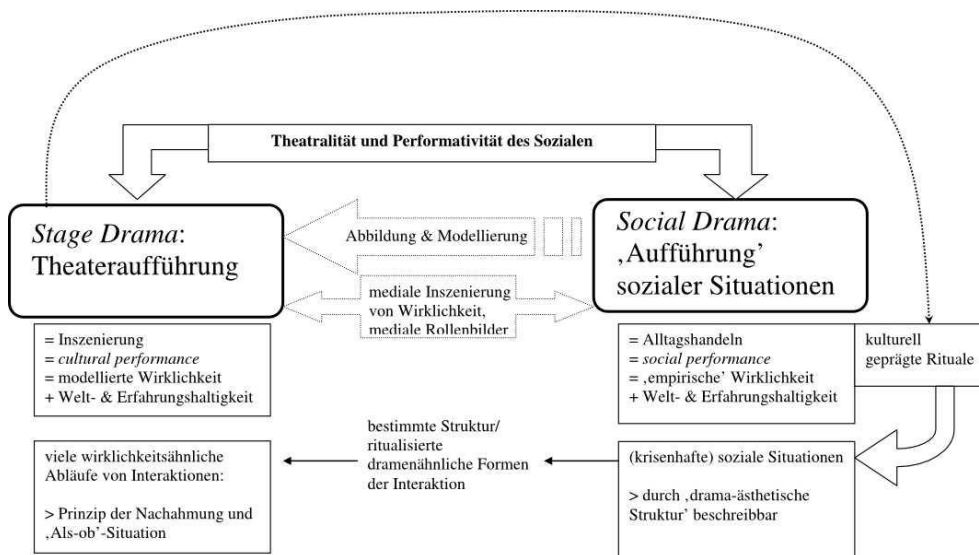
Theatralität und Performativität des Sozialen

*Stage Drama*: Theateraufführung

Abbildung & Modellierung

*Social Drama*: ‚Aufführung' sozialer Situationen

mediale Inszenierung von Wirklichkeit, mediale Rollenbilder

= Inszenierung
= *cultural performance*
= modellierte Wirklichkeit
+ Welt- & Erfahrungshaltigkeit

= Alltagshandeln
= *social performance*
= ‚empirische' Wirklichkeit
+ Welt- & Erfahrungshaltigkeit

kulturell geprägte Rituale

bestimmte Struktur/ ritualisierte dramenähnliche Formen der Interaktion

viele wirklichkeitsähnliche Abläufe von Interaktionen:

> Prinzip der Nachahmung und ‚Als-ob'-Situation

(krisenhafte) soziale Situationen

> durch ‚drama-ästhetische Struktur' beschreibbar